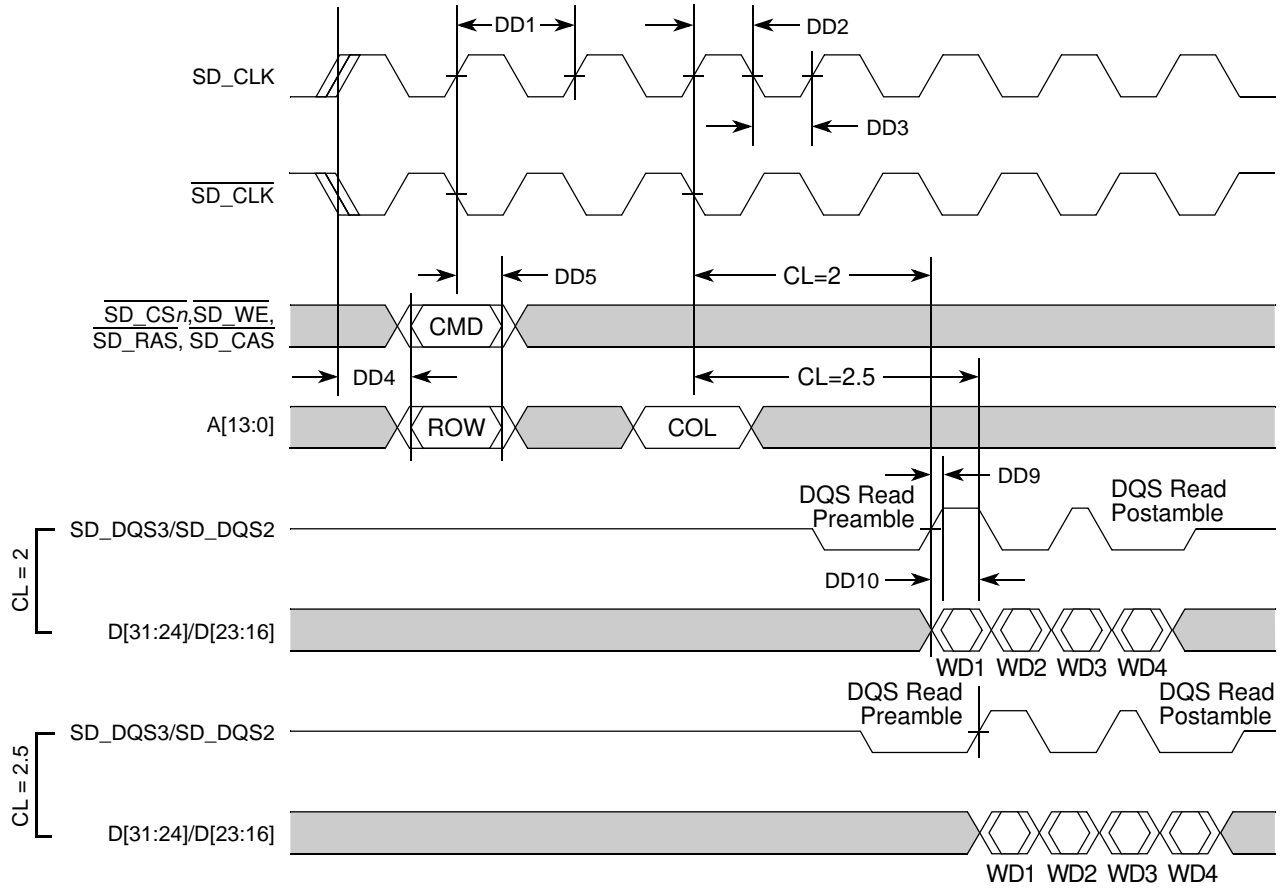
DD1
DD2
SD_CLK
DD3
$\overline{\text{SD\_CLK}}$
DD5
CL=2
$\overline{\text{SD\_CS}n}$,$\overline{\text{SD\_WE}}$,
$\overline{\text{SD\_RAS}}$, $\overline{\text{SD\_CAS}}$
CMD
DD4
CL=2.5
A[13:0]
ROW
COL
DD9
DQS Read Preamble
DQS Read Postamble
CL = 2
SD_DQS3/SD_DQS2
DD10
D[31:24]/D[23:16]
WD1 WD2 WD3 WD4
DQS Read Preamble
DQS Read Postamble
CL = 2.5
SD_DQS3/SD_DQS2
D[31:24]/D[23:16]
WD1 WD2 WD3 WD4